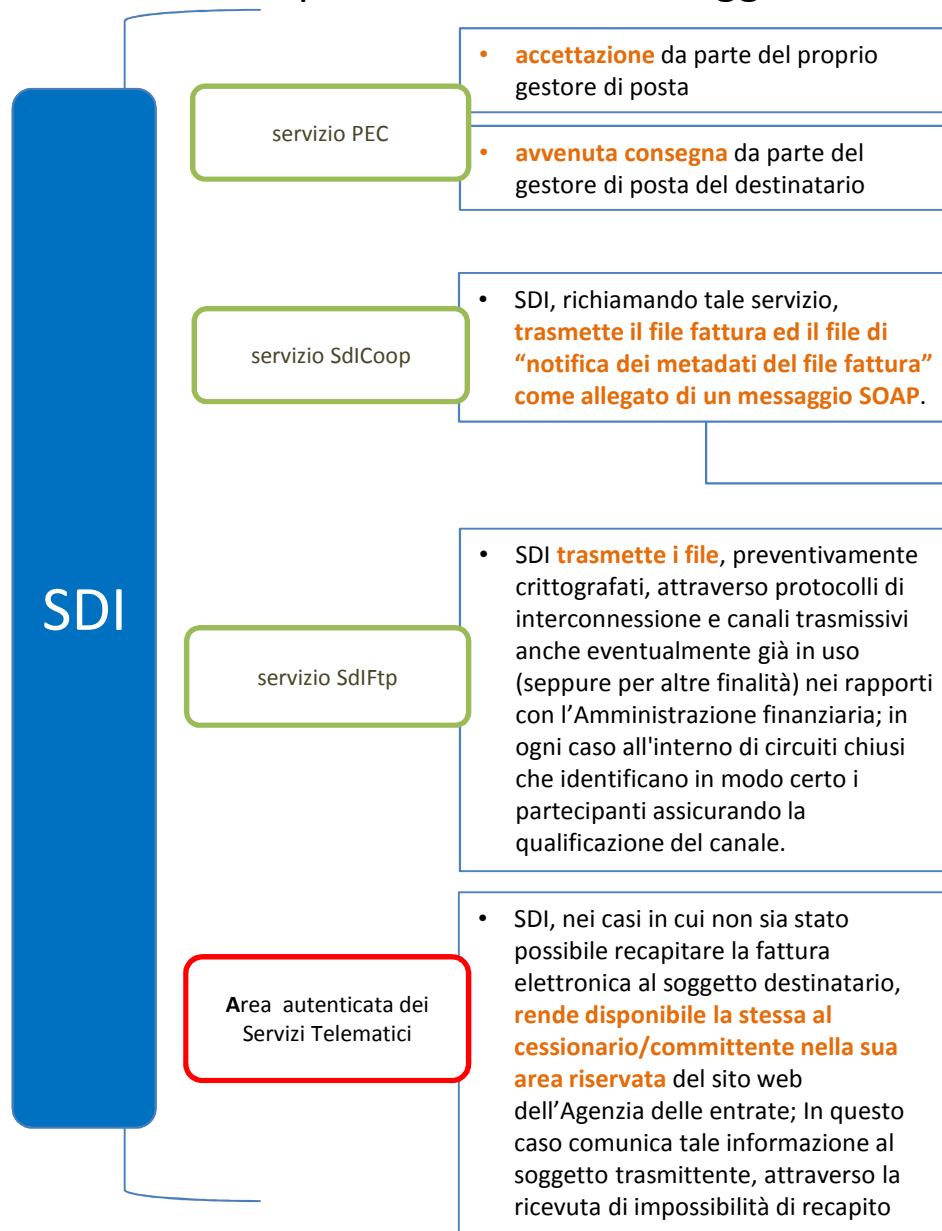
SDI

servizio PEC

• accettazione da parte del proprio gestore di posta

• avvenuta consegna da parte del gestore di posta del destinatario

servizio SdICoop

• SDI, richiamando tale servizio, trasmette il file fattura ed il file di "notifica dei metadati del file fattura" come allegato di un messaggio SOAP.

servizio SdIFtp

• SDI trasmette i file, preventivamente crittografati, attraverso protocolli di interconnessione e canali trasmissivi anche eventualmente già in uso (seppure per altre finalità) nei rapporti con l'Amministrazione finanziaria; in ogni caso all'interno di circuiti chiusi che identificano in modo certo i partecipanti assicurando la qualificazione del canale.

Area autenticata dei Servizi Telematici

• SDI, nei casi in cui non sia stato possibile recapitare la fattura elettronica al soggetto destinatario, rende disponibile la stessa al cessionario/committente nella sua area riservata del sito web dell'Agenzia delle entrate; In questo caso comunica tale informazione al soggetto trasmittente, attraverso la ricevuta di impossibilità di recapito